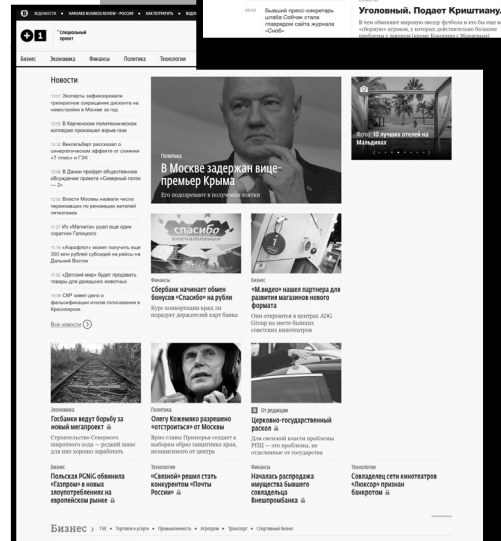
ВЕДОМОСТИ • HARVARD BUSINESS REVIEW • РОССИЯ • КАК ПОТРАТИТЬ • ВЕДОМОСТИ

Специальный проект

Бизнес Экономика Финансы Политика Технологии

09:03 Бывший пресс-секретарь штаба Собчак стала главредом сайта журнала «Сноб»

Уголовный. Подает Криштиану

В чем обвиняют мировую звезду футбола и что еще «обрезал» игроков, у которых действительно большие проблемы с законом (кроме Коронаша с Мамаевым)

Новости

13:01 Эксперты зафиксировали трехкратное сокращение дисконта на новостройки в Москве за год

12:59 В Керченском политехническом колледже произошел взрыв газа

12:52 Вексельберг рассказал о синергетическом эффекте от слияния «Т плюс» и ГЗК

12:39 В Дании пройдет общественное обсуждение проекта «Северный поток — 2»

12:23 Власти Москвы назвали число переехавших по реновации жителей пятиэтажек

11:27 Из «Магнита» ушел еще один соратник Галицкого

11:11 «Аэрофлот» может получить еще 300 млн рублей субсидий на рейсы на Дальний Восток

11:06 «Детский мир» будет продавать товары для домашних животных

10:58 СКР завел дело о фальсификации итогов голосования в Красноярске

Все новости

Политика
В Москве задержан вице-премьер Крыма
Его подозревают в получении взятки

Фото: 10 лучших отелей на Мальдивах

Финансы
Сбербанк начинает обмен бонусов «Спасибо» на рубли
Курс конвертации вряд ли порадует держателей карт банка

Бизнес
«М.видео» нашел партнера для развития магазинов нового формата
Она откроется в центрах ADG Group на месте бывших советских кинотеатров

Экономика
Госбанки ведут борьбу за новый мегапроект
Строительство Северного широтного хода — редкий шанс для них хорошо заработать

Политика
Олегу Кожемяко разрешено «отстроиться» от Москвы
Врио главы Приморья солидарен в выборах образ защитника края, независимого от центра

От редакции
Церковно-государственный раскол
Для светской власти проблемы РПЦ — это проблема, не отделимые от государства

Бизнес
Польская PGNiG обвинила «Газпром» в новых злоупотреблениях на европейском рынке

Технологии
«Связной» решил стать конкурентом «Почты России»

Финансы
Началась распродажа имущества бывшего совладельца Внешпромбанка

Технологии
Совладелец сети кинотеатров «Люксор» признан банкротом

Бизнес › ТЭК • Торговля и услуги • Промышленность • Агропром • Транспорт • Спортивный бизнес